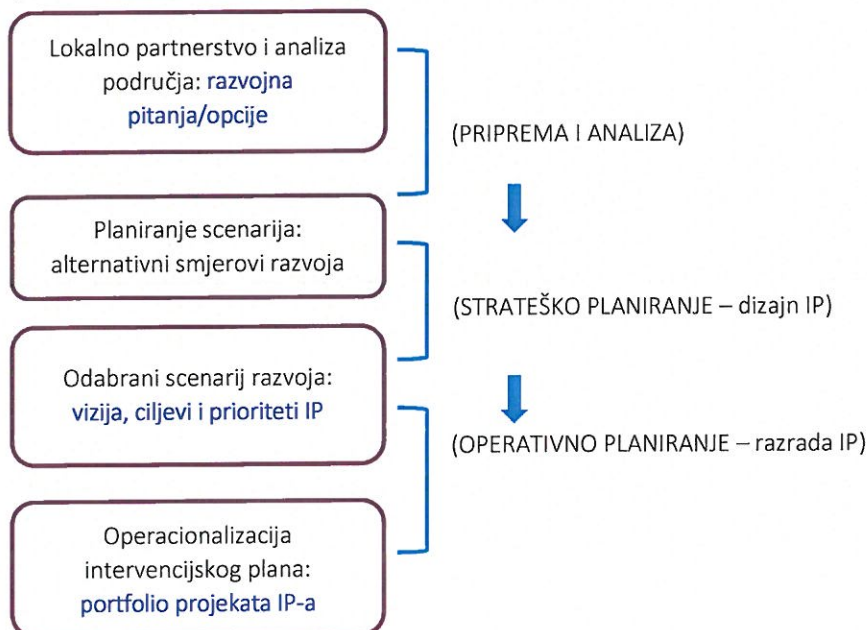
Lokalno partnerstvo i analiza područja: razvojna pitanja/opcije

(PRIPREMA I ANALIZA)

Planiranje scenarija: alternativni smjerovi razvoja

(STRATEŠKO PLANIRANJE – dizajn IP)

Odabrani scenarij razvoja: vizija, ciljevi i prioriteti IP

(OPERATIVNO PLANIRANJE – razrada IP)

Operacionalizacija intervencijskog plana: portfolio projekata IP-a